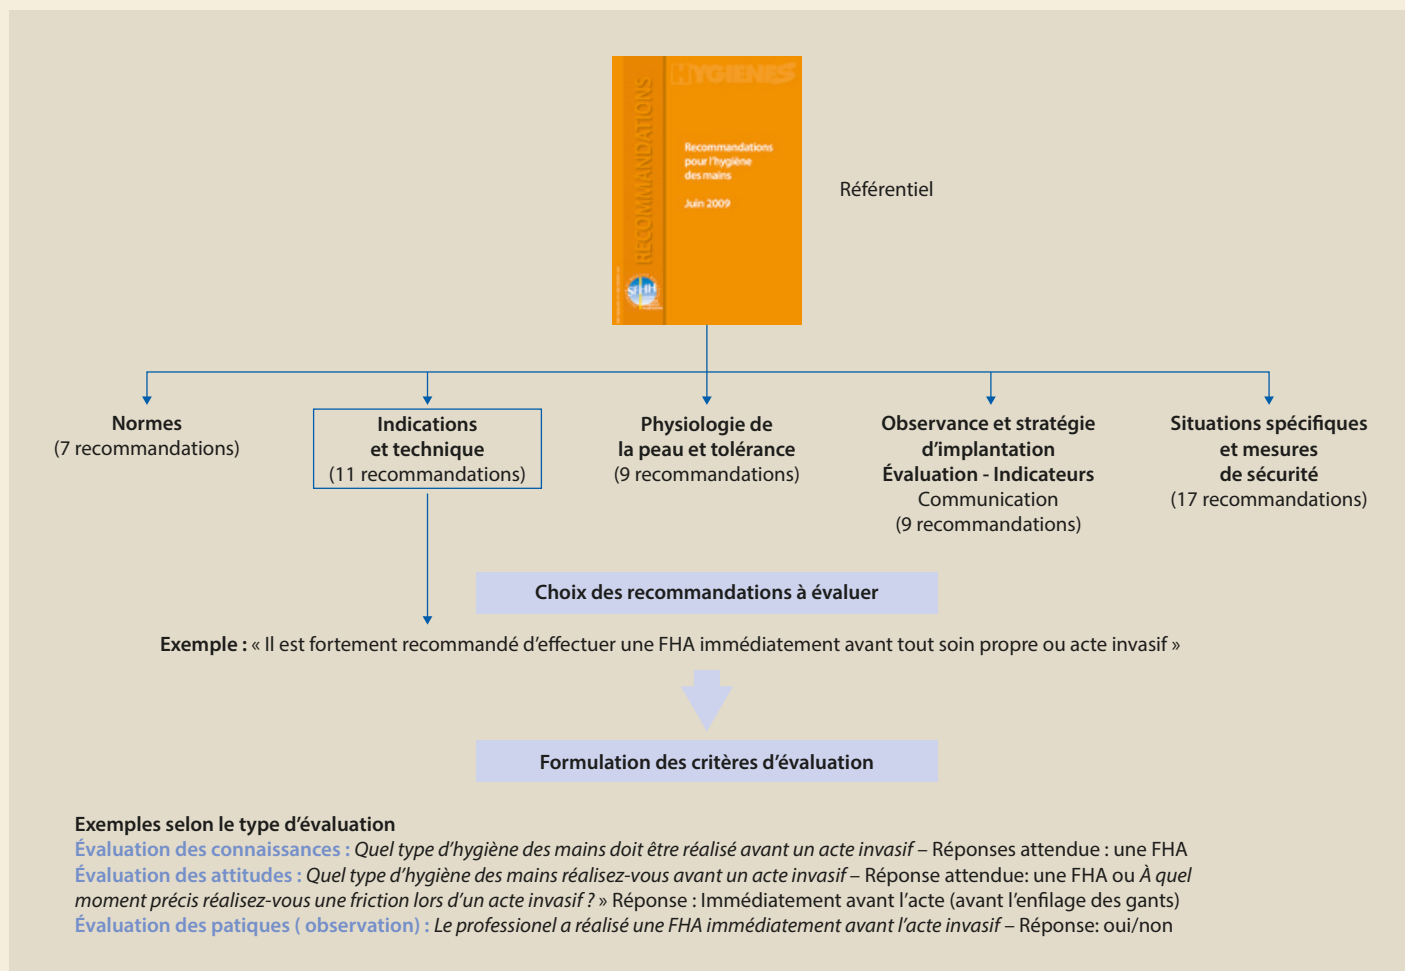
HYGIENES

RECOMMANDATIONS

Recommandations pour l'hygiène des mains

Juin 2009

SF2H

Référentiel

**Normes**
(7 recommandations)

**Indications et technique**
(11 recommandations)

**Physiologie de la peau et tolérance**
(9 recommandations)

**Observance et stratégie d'implantation Évaluation - Indicateurs**
Communication
(9 recommandations)

**Situations spécifiques et mesures de sécurité**
(17 recommandations)

**Choix des recommandations à évaluer**

**Exemple :** « Il est fortement recommandé d'effectuer une FHA immédiatement avant tout soin propre ou acte invasif »

**Formulation des critères d'évaluation**

**Exemples selon le type d'évaluation**
Évaluation des connaissances : *Quel type d'hygiène des mains doit être réalisé avant un acte invasif* – Réponses attendue : une FHA
Évaluation des attitudes : *Quel type d'hygiène des mains réalisez-vous avant un acte invasif* – Réponse attendue: une FHA ou *À quel moment précis réalisez-vous une friction lors d'un acte invasif ?* » Réponse : Immédiatement avant l'acte (avant l'enfilage des gants)
Évaluation des patiques ( observation) : *Le professionnel a réalisé une FHA immédiatement avant l'acte invasif* – Réponse: oui/non